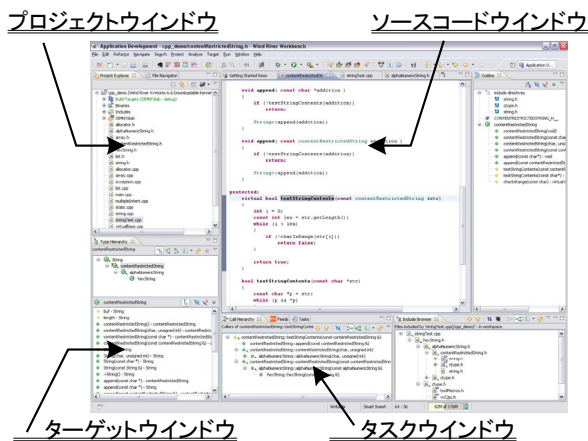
プロジェクトウインドウ

ソースコードウインドウ

Application Development - cpp_demo/contentRestrictedString.h - Wind River Workbench

File Edit Refactor Navigate Search Project Analyze Target Run Window Help

Project Explorer

File Navigator

Getting Started Panel

contentRestrictedStr

stringTest.cpp

alphaNumericString.h

Outline

void append( const char *addition )
{
if ( !testStringContents(addition) )
return;

String::append(addition);
}

void append( const contentRestrictedString &addition )
{
if ( !testStringContents(addition) )
return;

String::append(addition);
}

protected:
virtual bool testStringContents(const contentRestrictedString &str)
{
int j = 0;
const int len = str.getLength();
while ( j < len)
{
if (!charIsRange(str[j]))
return false;
}

return true;
}

bool testStringContents(const char *str)
{
const char *p = str;
while (p && *p)

cpp_demo
Build Targets
Binaries
Includes
allocator.h
alphaNumericString.h
array.h
contentRestrictedString.h
hexString.h
list.h
string.h
allocator.cpp
array.cpp
exception.cpp
list.cpp
main.cpp
multipleInherit.cpp
oneliner.cpp
stats.cpp
string.cpp
stringTest.cpp
virtualBase.cpp

Type Hierarchy

String
contentRestrictedString
alphaNumericString
hexString

contentRestrictedString

buf - String
length - String
contentRestrictedString() - contentRestrictedString
contentRestrictedString(char) - contentRestrictedString
contentRestrictedString(const char *) - contentRestrictedString
~String()
String(const String &) - String
String(const char *) - String

Call Hierarchy

Tasks

Include Browser

include directives
string.h
ctype.h
stdio.h
contentRestrictedString

ターゲットウインドウ

タスクウインドウ

Writable

Smart Insert

64 : 36